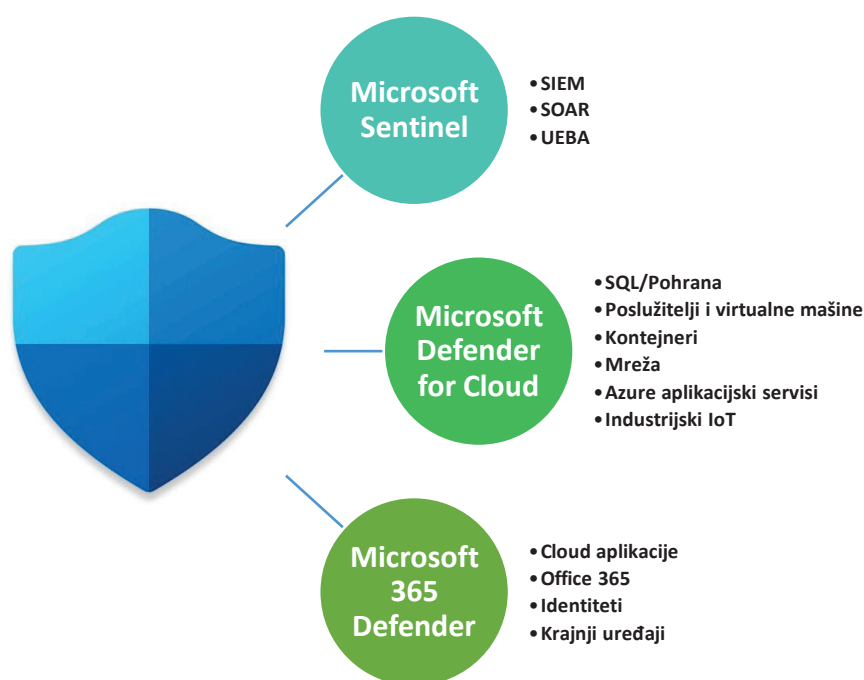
Microsoft Sentinel

• SIEM
• SOAR
• UEBA

Microsoft Defender for Cloud

• SQL/Pohrana
• Poslužitelji i virtualne mašine
• Kontejneri
• Mreža
• Azure aplikacijski servisi
• Industrijski IoT

Microsoft 365 Defender

• Cloud aplikacije
• Office 365
• Identiteti
• Krajnji uređaji